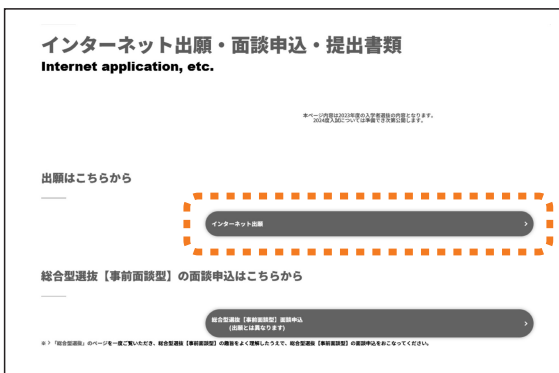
インターネット出願・面談申込・提出書類
Internet application, etc.

本ページ内容は2022年度の入学者選抜の内容となります。
2024年度入試については準備でき次第公開します。

出願はこちらから

インターネット出願 ›

総合型選抜【事前面談型】の面談申込はこちらから

総合型選抜【事前面談型】面談申込
（出願とは異なります） ›

※「総合型選抜」のページを一度ご覧いただき、総合型選抜【事前面談型】の趣旨をよく理解したうえで、総合型選抜【事前面談型】の面談申込をおこなってください。